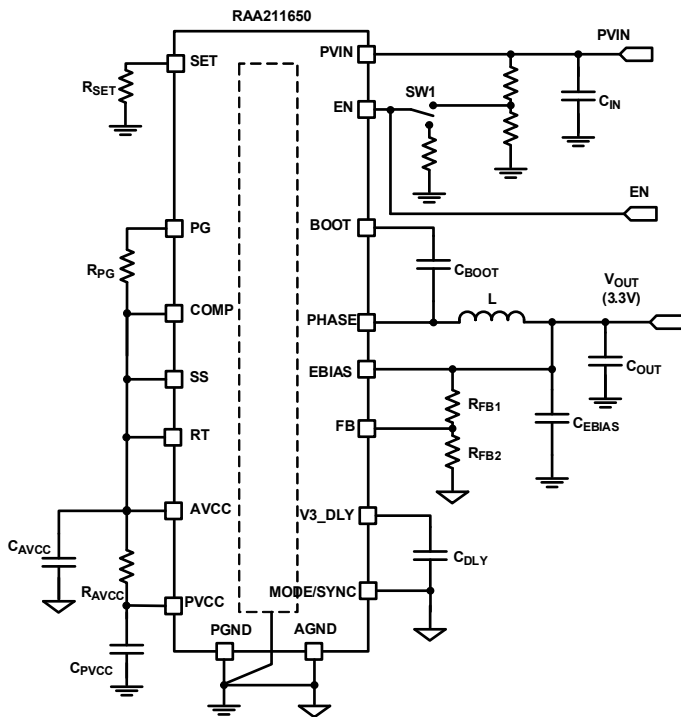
RAA211650

SET
$R_{SET}$
PG
$R_{PG}$
COMP
SS
RT
AVCC
$C_{AVCC}$
$R_{AVCC}$
PVCC
$C_{PVCC}$
PGND
AGND
PVIN
PVIN
EN
SW1
$C_{IN}$
EN
BOOT
$C_{BOOT}$
PHASE
L
$V_{OUT}$
(3.3V)
$C_{OUT}$
EBIAS
$R_{FB1}$
FB
$R_{FB2}$
$C_{EBIAS}$
V3_DLY
$C_{DLY}$
MODE/SYNC